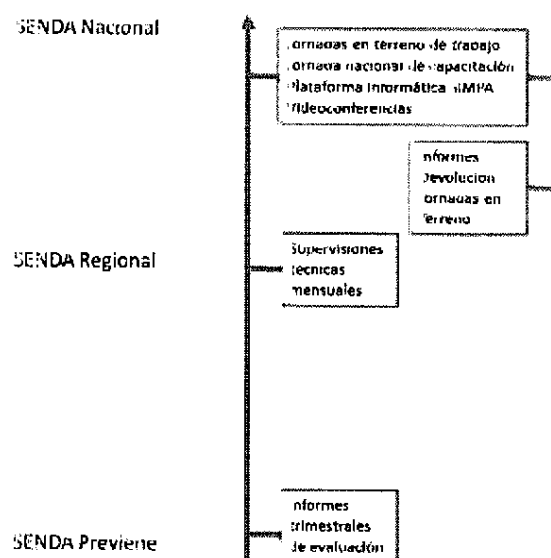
SENDA Nacional

Jornadas en terreno de trabajo
Jornada nacional de capacitación
Plataforma informática SIMPA
Videoconferencias

Informes
Devolución
Jornadas en terreno

SENDA Regional

Supervisiones técnicas mensuales

Informes trimestrales de evaluación

SENDA Previene